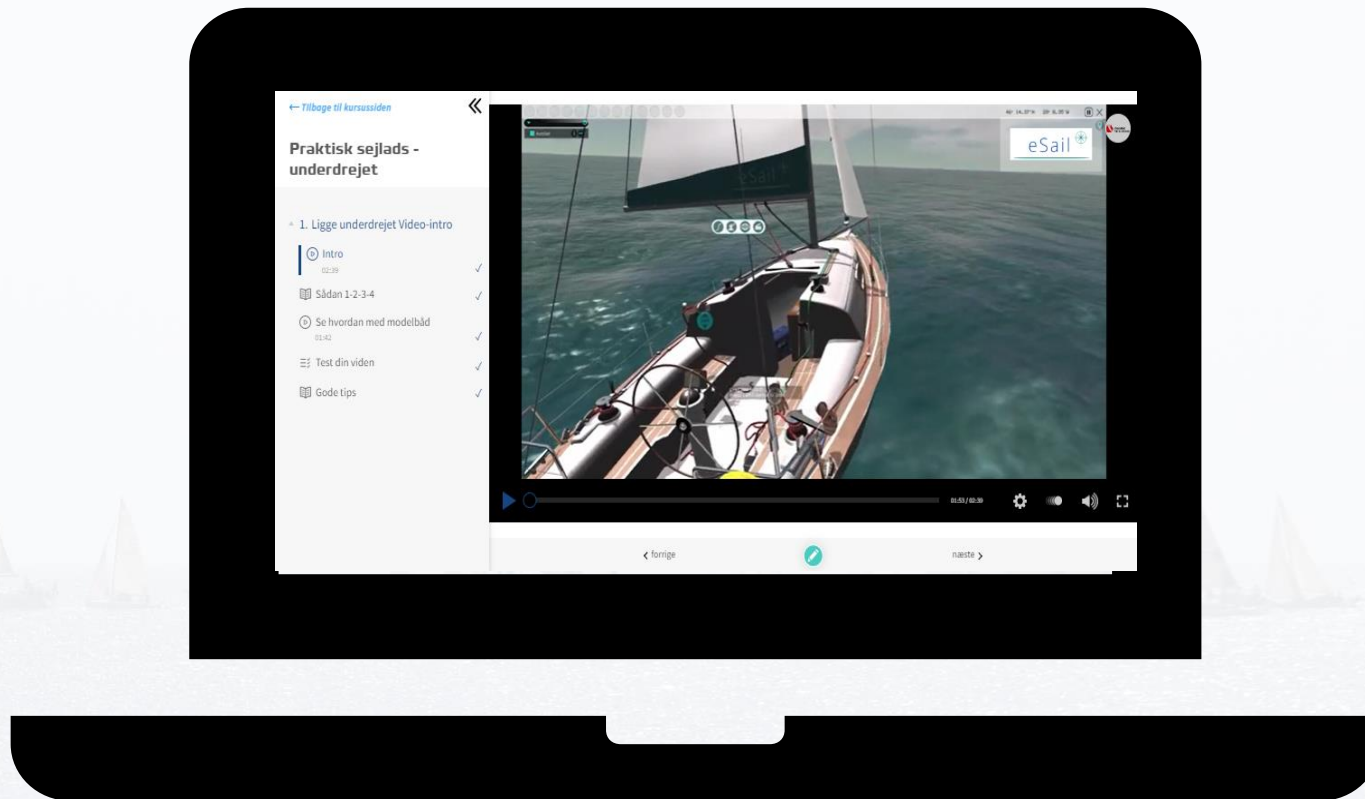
← Tilbage til kursussiden

Praktisk sejlads - underdrejet

1. Ligge underdrejet Video-intro

Intro
02:39

Sådan 1-2-3-4

Se hvordan med modelbåd
01:42

Test din viden

Gode tips

eSail

eSail

01:53 / 02:39

‹ forrige

næste ›